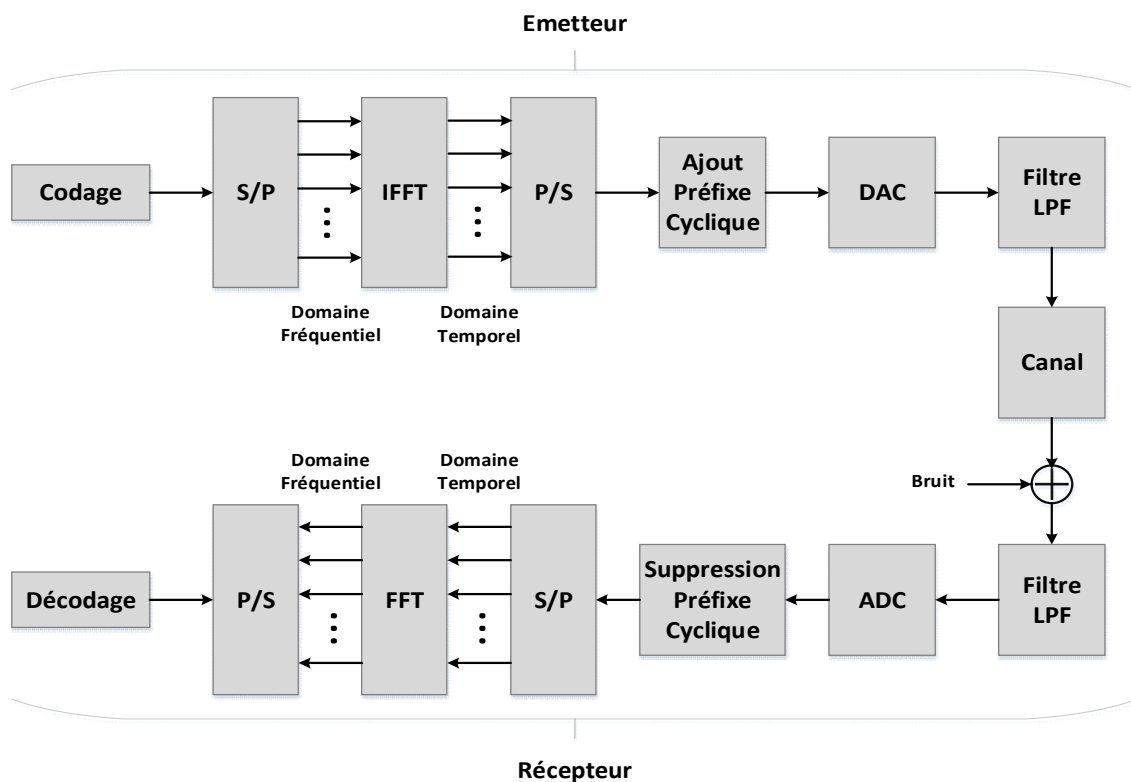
Emetteur

Codage

S/P

IFFT

P/S

Ajout Préfixe Cyclique

DAC

Filtre LPF

Domaine Fréquentiel

Domaine Temporel

Canal

Domaine Fréquentiel

Domaine Temporel

Bruit

Décodage

P/S

FFT

S/P

Suppression Préfixe Cyclique

ADC

Filtre LPF

Récepteur